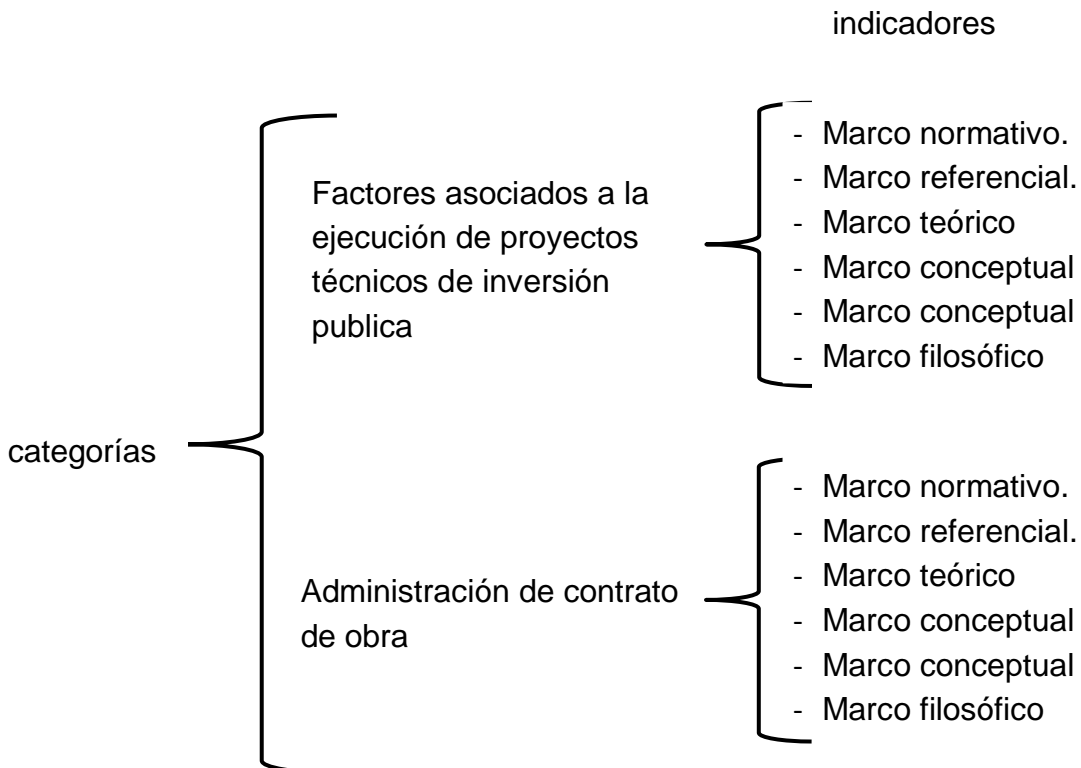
indicadores

categorías

Factores asociados a la ejecución de proyectos técnicos de inversión publica

- Marco normativo.
- Marco referencial.
- Marco teórico
- Marco conceptual
- Marco conceptual
- Marco filosófico

Administración de contrato de obra

- Marco normativo.
- Marco referencial.
- Marco teórico
- Marco conceptual
- Marco conceptual
- Marco filosófico